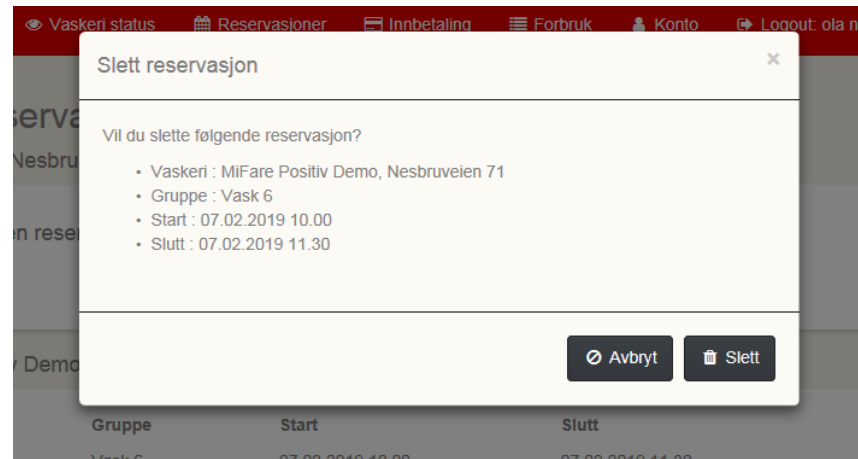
Vaskeri status   Reservasjoner   Innbetaling   Forbruk   Konto   Logout: ola n

serva
Nesbru
n reser
Demo

Slett reservasjon ×

Vil du slette følgende reservasjon?

- Vaskeri : MiFare Positiv Demo, Nesbruveien 71
- Gruppe : Vask 6
- Start : 07.02.2019 10.00
- Slutt : 07.02.2019 11.30

Avbryt   Slett

| Gruppe | Start | Slutt |
|---|---|---|
| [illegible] | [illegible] | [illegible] |